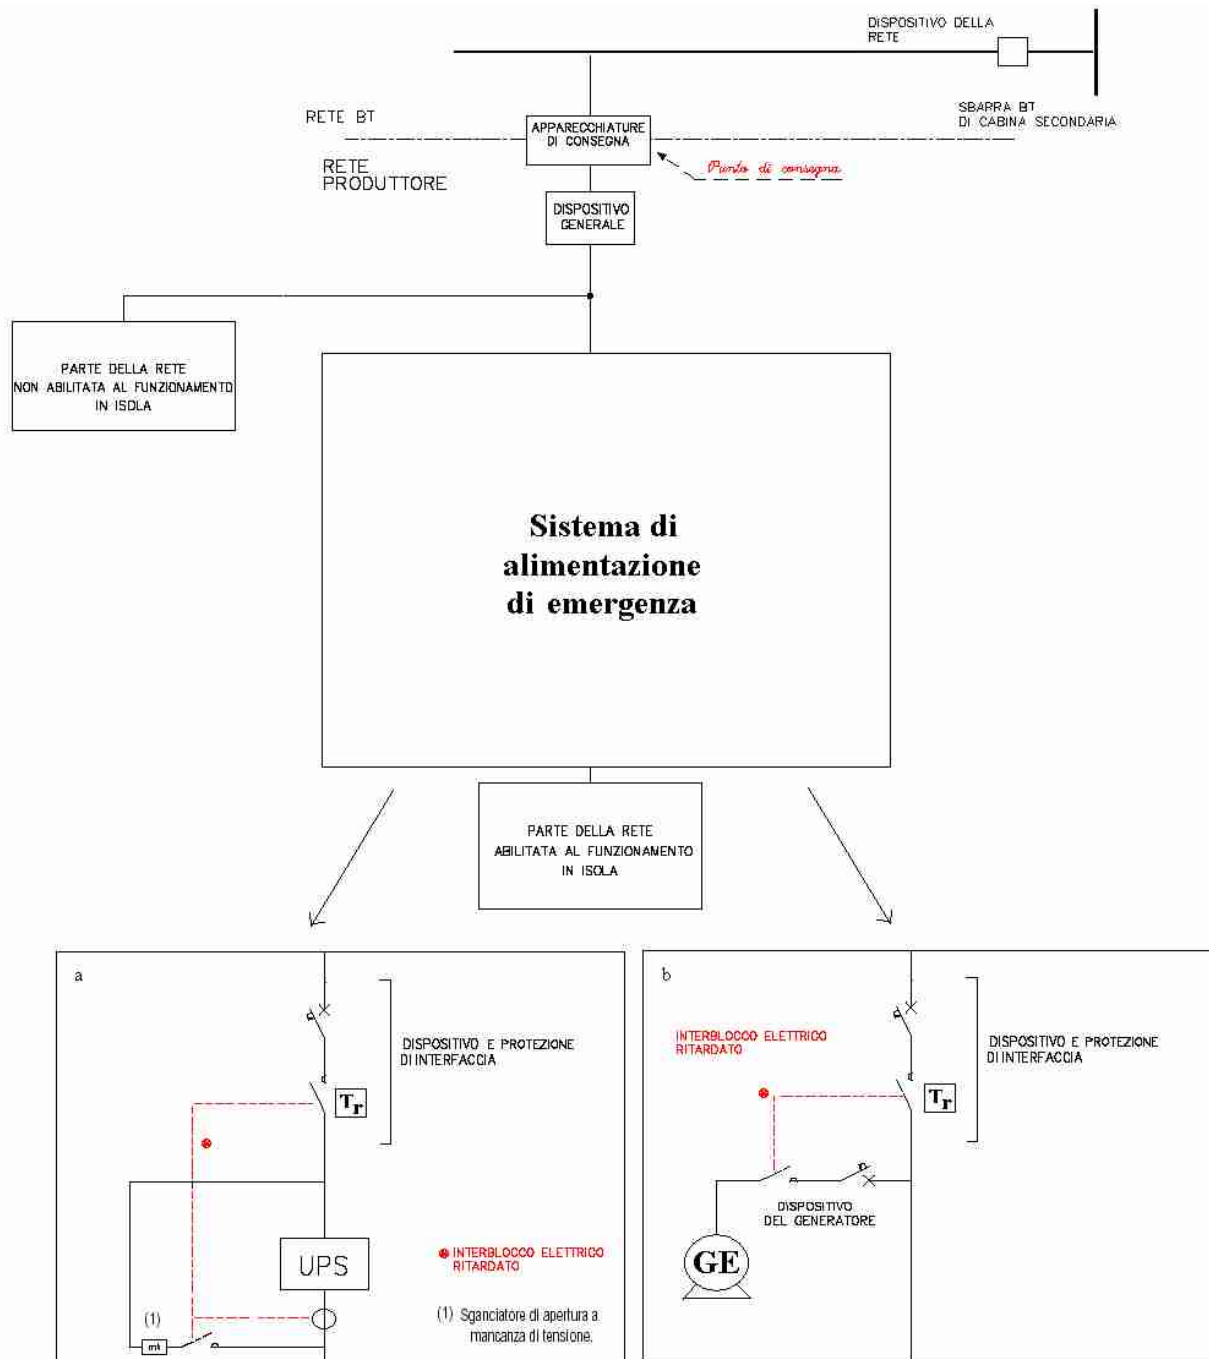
DISPOSITIVO DELLA RETE

RETE BT

APPARECCHIATURE DI CONSEGNA

SBARRA BT DI CABINA SECONDARIA

RETE PRODUTTORE

Punto di consegna

DISPOSITIVO GENERALE

PARTE DELLA RETE NON ABILITATA AL FUNZIONAMENTO IN ISOLA

Sistema di alimentazione di emergenza

PARTE DELLA RETE ABILITATA AL FUNZIONAMENTO IN ISOLA

a

DISPOSITIVO E PROTEZIONE DI INTERFACCIA

$T_r$

UPS

INTERBLOCCO ELETTRICO RITARDATO

(1)

mt

(1) Sganciatore di apertura a mancanza di tensione.

b

INTERBLOCCO ELETTRICO RITARDATO

DISPOSITIVO E PROTEZIONE DI INTERFACCIA

$T_r$

DISPOSITIVO DEL GENERATORE

GE